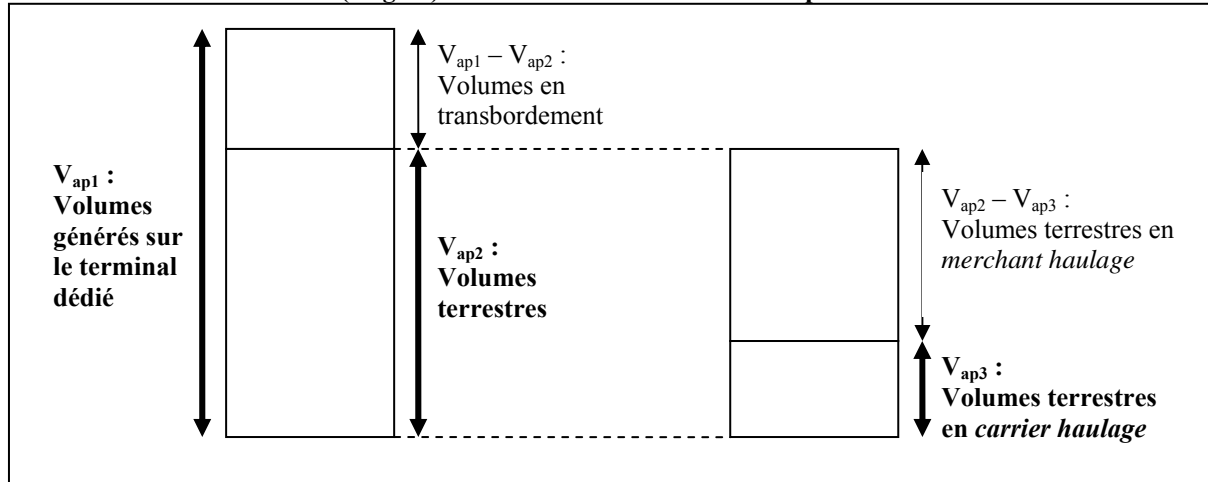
(fig. ?) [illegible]

$V_{ap1} - V_{ap2}$ : Volumes en transbordement

$V_{ap1}$ : Volumes générés sur le terminal dédié

$V_{ap2}$ : Volumes terrestres

$V_{ap2} - V_{ap3}$ : Volumes terrestres en merchant haulage

$V_{ap3}$ : Volumes terrestres en carrier haulage